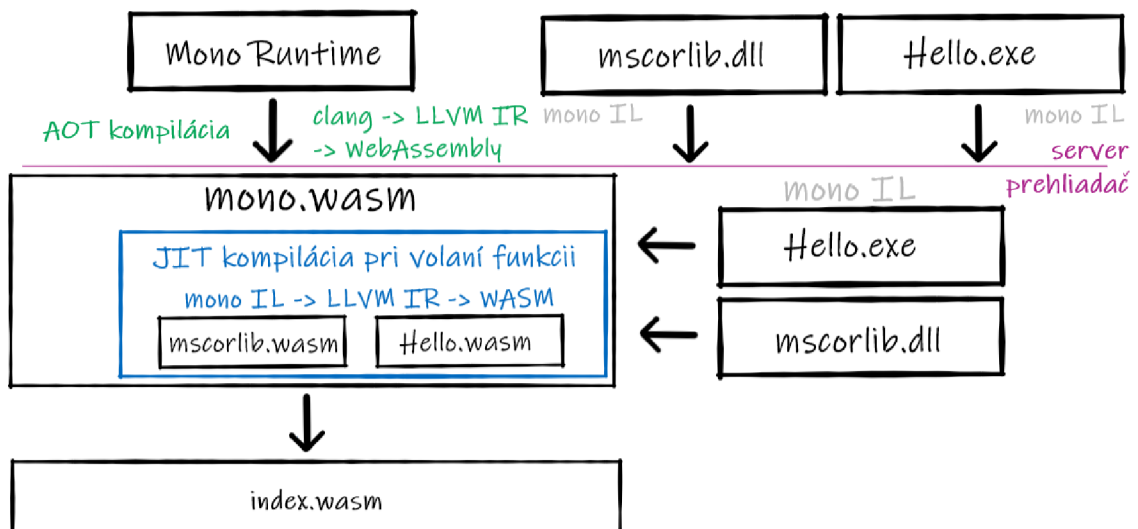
Mono Runtime

mscorlib.dll

Hello.exe

AOT kompilácia

clang -> LLVM IR
-> WebAssembly

mono IL

mono IL

server

prehliadač

mono.wasm

mono IL

JIT kompilácia pri volaní funkcii

mono IL -> LLVM IR -> WASM

mscorlib.wasm

Hello.wasm

Hello.exe

mscorlib.dll

index.wasm